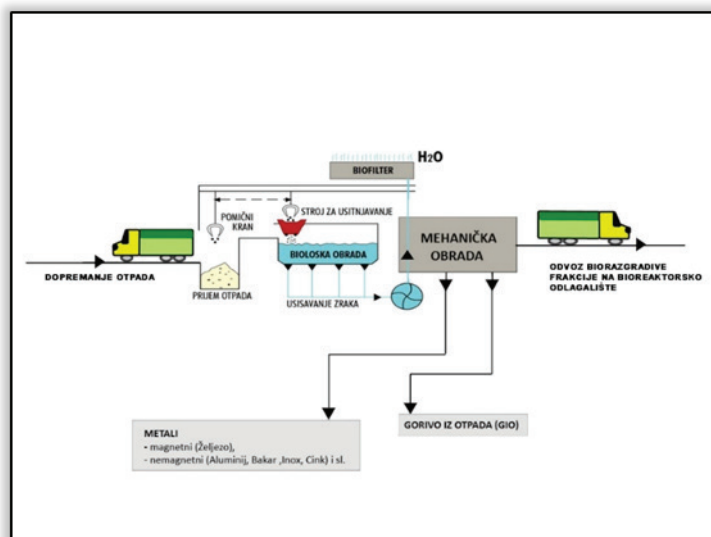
$H_2O$

BIOFILTER

POMIČNI KRAN

STROJ ZA USITNJAVANJE

MEHANIČKA OBRADA

BIOLOSKA OBRADA

DOPREMANJE OTPADA

PRIJEM OTPADA

USISAVANJE ZRAKA

ODVOZ BIORAZGRADIVE FRAKCIJE NA BIOREAKTORSKO ODLAGALIŠTE

METALI
- magnetni (Željezo),
- nemagnetni (Aluminij, Bakar ,Inox, Cink) i sl.

GORIVO IZ OTPADA (GIO)